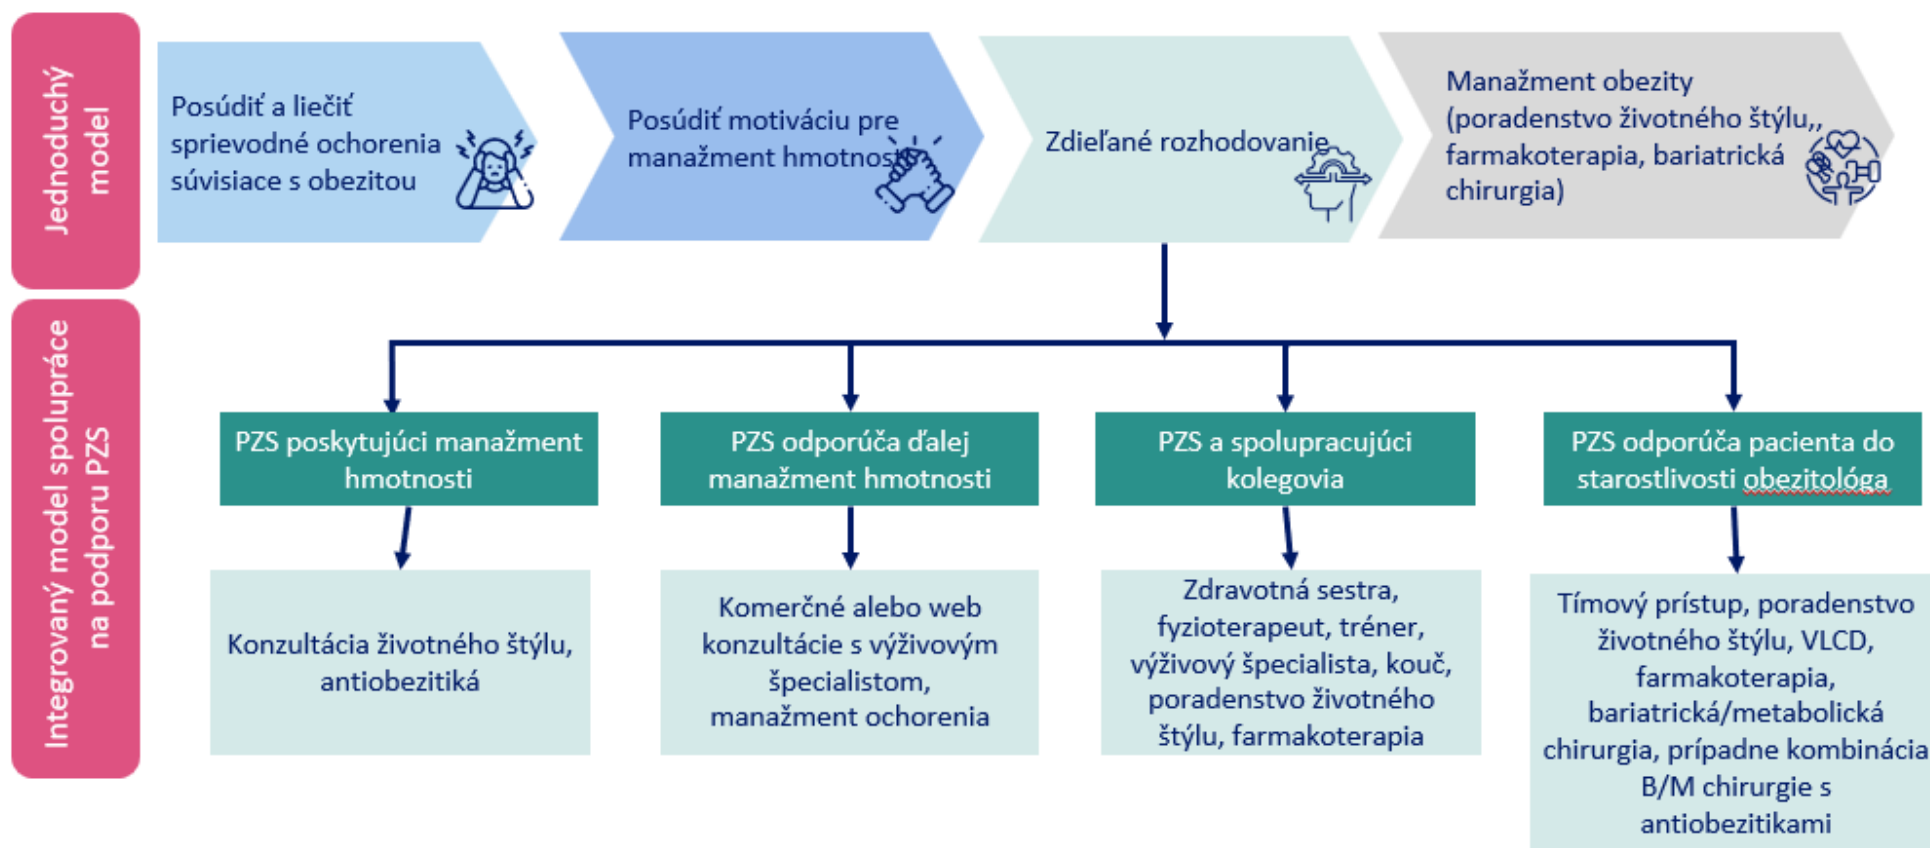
Jednoduchý model

Posúdiť a liečiť sprievodné ochorenia súvisiace s obezitou

Posúdiť motiváciu pre manažment hmotnosti

Zdieľané rozhodovanie

Manažment obezity (poradenstvo životného štýlu,, farmakoterapia, bariatrická chirurgia)

Integrovaný model spolupráce na podporu PZS

PZS poskytujúci manažment hmotnosti

PZS odporúča ďalej manažment hmotnosti

PZS a spolupracujúci kolegovia

PZS odporúča pacienta do starostlivosti obezitológa

Konzultácia životného štýlu, antiobezitiká

Komerčné alebo web konzultácie s výživovým špecialistom, manažment ochorenia

Zdravotná sestra, fyzioterapeut, tréner, výživový špecialista, kouč, poradenstvo životného štýlu, farmakoterapia

Tímový prístup, poradenstvo životného štýlu, VLCD, farmakoterapia, bariatrická/metabolická chirurgia, prípadne kombinácia B/M chirurgie s antiobezitikami